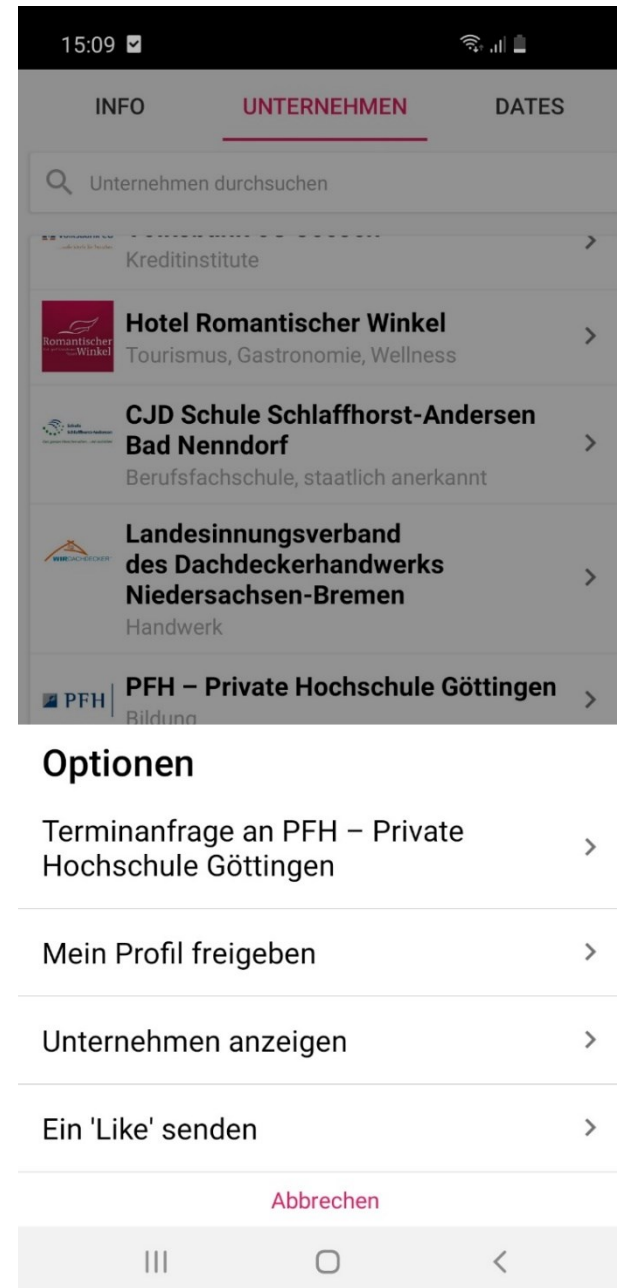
15:09

INFO UNTERNEHMEN DATES

Unternehmen durchsuchen

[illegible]
Kreditinstitute

Romantischer Winkel
Hotel Romantischer Winkel
Tourismus, Gastronomie, Wellness

CJD Schule Schlaffhorst-Andersen Bad Nenndorf
Berufsfachschule, staatlich anerkannt

WIR DACHDECKER
Landesinnungsverband des Dachdeckerhandwerks Niedersachsen-Bremen
Handwerk

PFH
PFH – Private Hochschule Göttingen
Bildung

Optionen

Terminanfrage an PFH – Private Hochschule Göttingen

Mein Profil freigeben

Unternehmen anzeigen

Ein 'Like' senden

Abbrechen